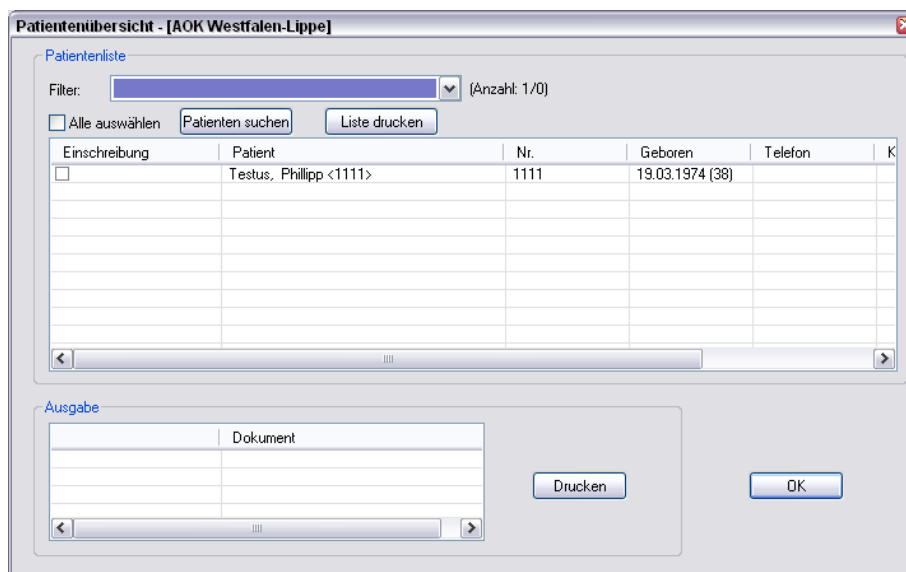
Patientenübersicht - [AOK Westfalen-Lippe]

Patientenliste

Filter: (Anzahl: 1/0)

Alle auswählen Patienten suchen Liste drucken

| Einschreibung | Patient | Nr. | Geboren | Telefon | K |
|---|---|---|---|---|---|
| | Testus, Phillipp <1111> | 1111 | 19.03.1974 (38) | | |

Ausgabe

| | Dokument |
|---|---|

Drucken

OK